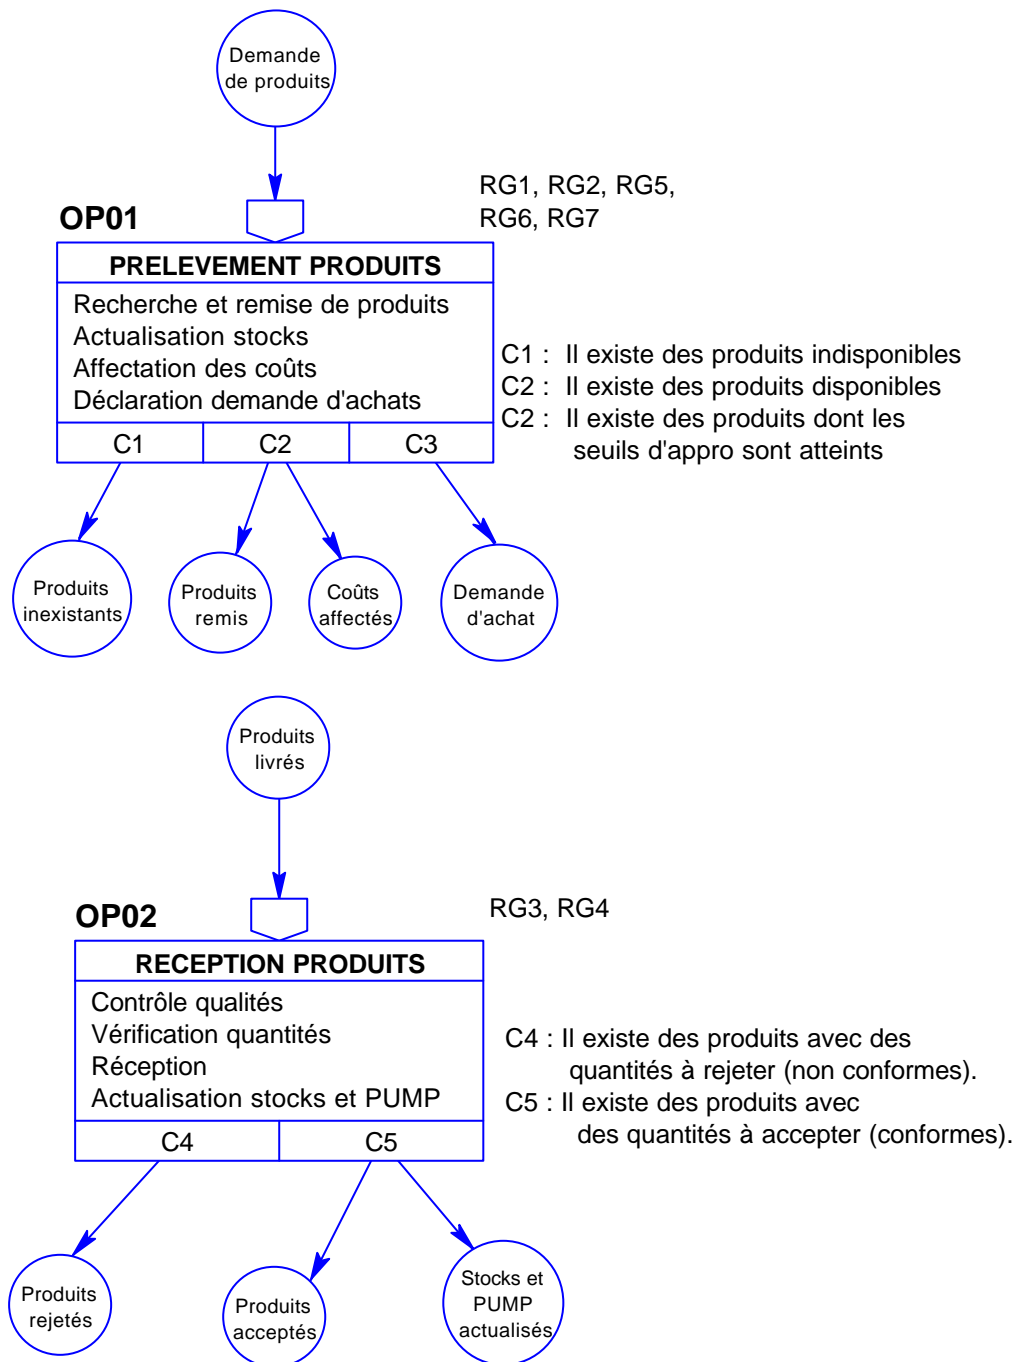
Demande de produits

RG1, RG2, RG5, RG6, RG7

OP01

PRELEVEMENT PRODUITS

Recherche et remise de produits
Actualisation stocks
Affectation des coûts
Déclaration demande d'achats

| C1 | C2 | C3 |
|---|---|---|

C1 : Il existe des produits indisponibles
C2 : Il existe des produits disponibles
C2 : Il existe des produits dont les seuils d'appro sont atteints

Produits inexistants

Produits remis

Coûts affectés

Demande d'achat

Produits livrés

OP02

RG3, RG4

RECEPTION PRODUITS

Contrôle qualités
Vérification quantités
Réception
Actualisation stocks et PUMP

| C4 | C5 |
|---|---|

C4 : Il existe des produits avec des quantités à rejeter (non conformes).
C5 : Il existe des produits avec des quantités à accepter (conformes).

Produits rejetés

Produits acceptés

Stocks et PUMP actualisés